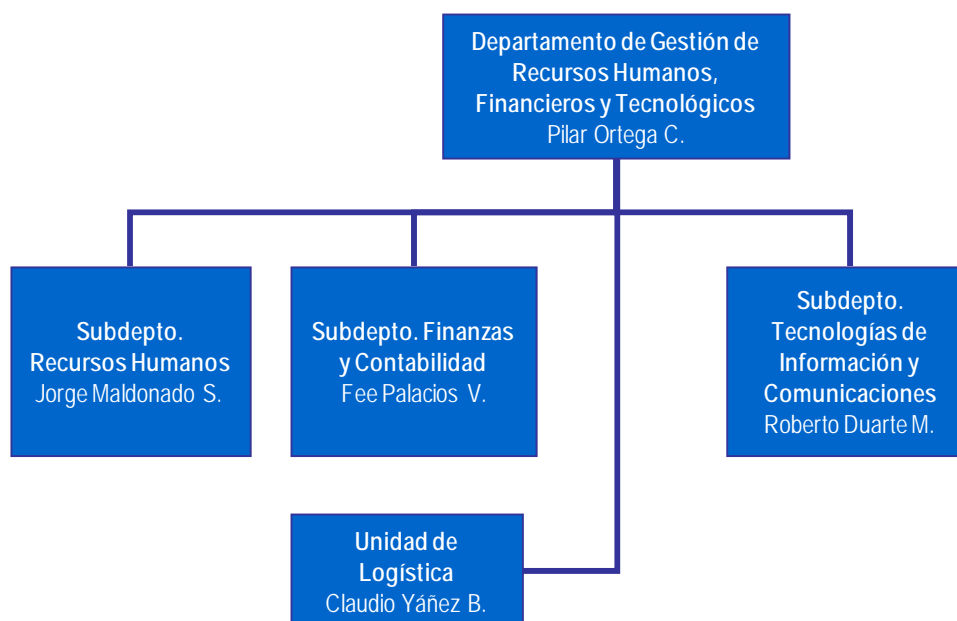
Departamento de Gestión de Recursos Humanos, Financieros y Tecnológicos
Pilar Ortega C.

Subdepto. Recursos Humanos
Jorge Maldonado S.

Subdepto. Finanzas y Contabilidad
Fee Palacios V.

Subdepto. Tecnologías de Información y Comunicaciones
Roberto Duarte M.

Unidad de Logística
Claudio Yáñez B.